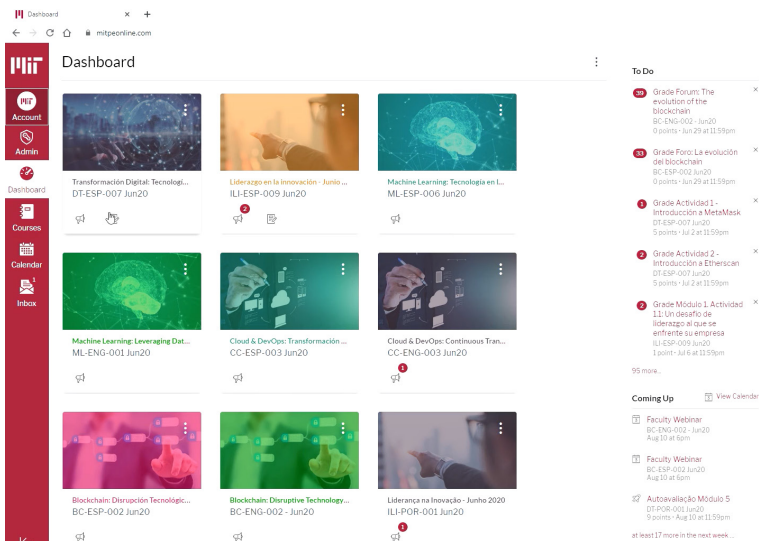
Dashboard
mitpeonline.com

Account
Admin
Dashboard
Courses
Calendar
Inbox

Dashboard

Transformación Digital: Tecnologí...
DT-ESP-007 Jun20

Liderazgo en la innovación - Junio ...
ILI-ESP-009 Jun20
2

Machine Learning: Tecnología en l...
ML-ESP-006 Jun20

Machine Learning: Leveraging Dat...
ML-ENG-001 Jun20

Cloud & DevOps: Transformación ...
CC-ESP-003 Jun20

Cloud & DevOps: Continuous Tran...
CC-ENG-003 Jun20
1

Blockchain: Disrupción Tecnológic...
BC-ESP-002 Jun20

Blockchain: Disruptive Technology...
BC-ENG-002 - Jun20

Liderança na Inovação - Junho 2020
ILI-POR-001 Jun20
1

To Do

39 Grade Forum: The evolution of the blockchain
BC-ENG-002 - Jun20
0 points · Jun 29 at 11:59pm

33 Grade Foro: La evolución del blockchain
BC-ESP-002 Jun20
0 points · Jun 29 at 11:59pm

1 Grade Actividad 1 - Introducción a MetaMask
DT-ESP-007 Jun20
5 points · Jul 2 at 11:59pm

2 Grade Actividad 2 - Introducción a Etherscan
DT-ESP-007 Jun20
5 points · Jul 2 at 11:59pm

2 Grade Módulo 1. Actividad 1.1: Un desafío de liderazgo al que se enfrente su empresa
ILI-ESP-009 Jun20
1 point · Jul 6 at 11:59pm

95 more...

Coming Up
View Calendar

Faculty Webinar
BC-ENG-002 - Jun20
Aug 10 at 6pm

Faculty Webinar
BC-ESP-002 Jun20
Aug 10 at 6pm

Autoavaliação Módulo 5
DT-POR-001 Jun20
9 points · Aug 10 at 11:59pm

at least 17 more in the next week...